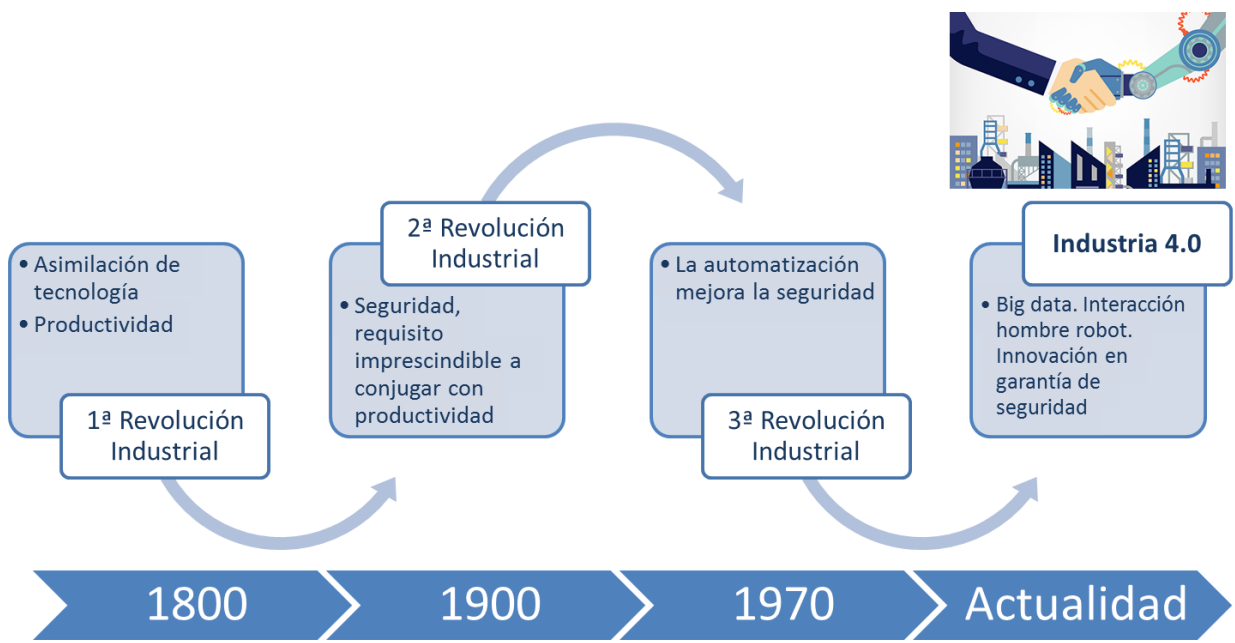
• Asimilación de tecnología
• Productividad

1ª Revolución Industrial

2ª Revolución Industrial

• Seguridad, requisito imprescindible a conjugar con productividad

• La automatización mejora la seguridad

3ª Revolución Industrial

Industria 4.0

• Big data. Interacción hombre robot. Innovación en garantía de seguridad

1800

1900

1970

Actualidad